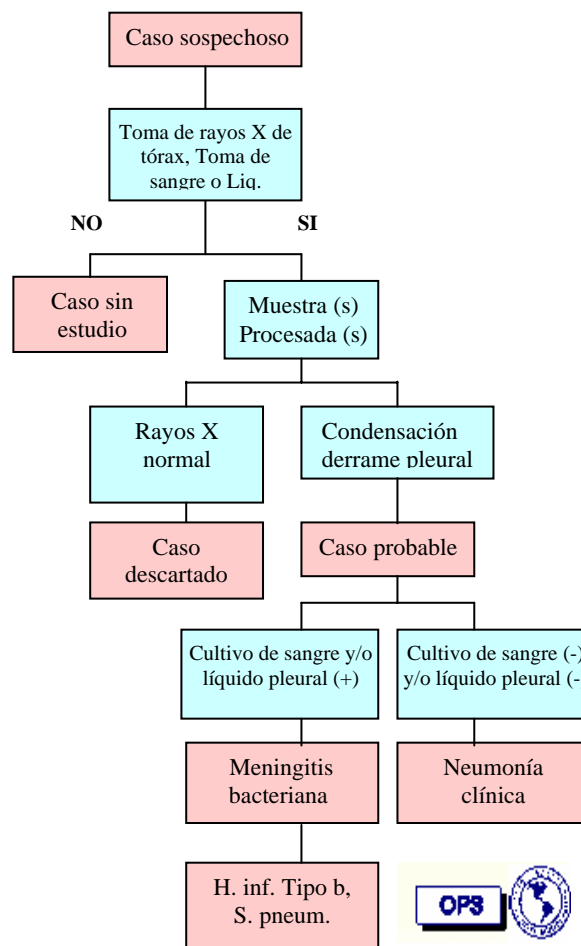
Caso sospechoso

Toma de rayos X de tórax, Toma de sangre o Liq.

NO

SI

Caso sin estudio

Muestra (s) Procesada (s)

Rayos X normal

Condensación derrame pleural

Caso descartado

Caso probable

Cultivo de sangre y/o líquido pleural (+)

Cultivo de sangre (-) y/o líquido pleural (-

Meningitis bacteriana

Neumonía clínica

H. inf. Tipo b, S. pneum.

OPS